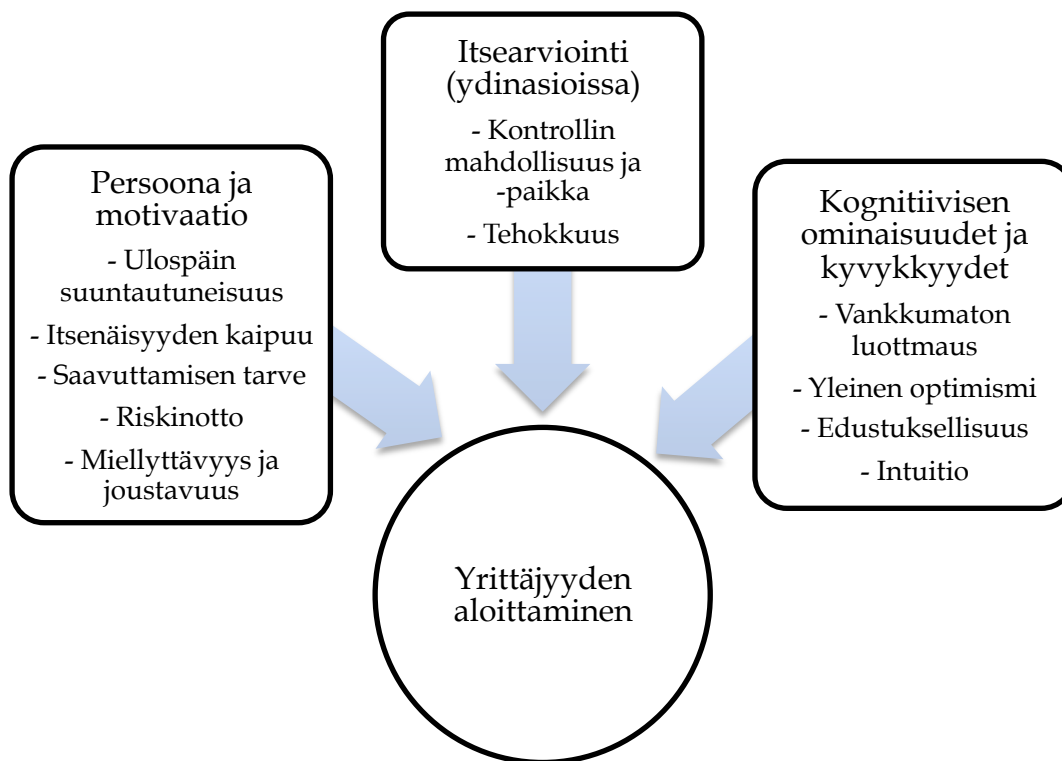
Persoona ja motivaatio

- Ulospäin suuntautuneisuus

- Itsenäisyyden kaipuu

- Saavuttamisen tarve

- Riskinotto

- Miellyttävyys ja joustavuus

Itsearviointi (ydinasioissa)

- Kontrollin mahdollisuus ja -paikka

- Tehokkuus

Kognitiivisen ominaisuudet ja kyvykkyydet

- Vankkumaton luottmaus

- Yleinen optimismi

- Edustuksellisuus

- Intuitio

Yrittäjyyden aloittaminen